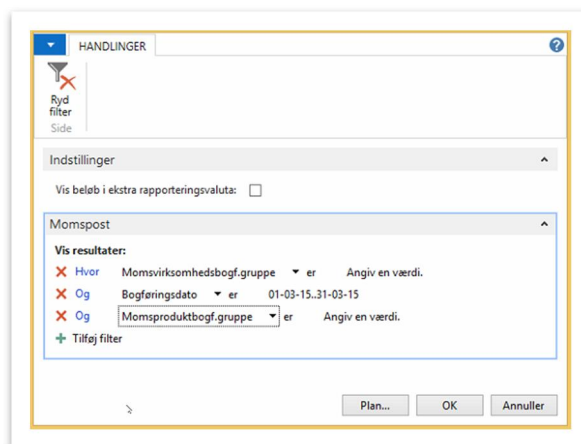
HANDLINGER

Ryd filter
Side

Indstillinger

Vis beløb i ekstra rapporteringsvaluta:

Momspost

Vis resultater:

Hvor Momsvirksomhedsbogf.gruppe er Angiv en værdi.

Og Bogføringsdato er 01-03-15..31-03-15

Og Momsproduktbogf.gruppe er Angiv en værdi.

Tilføj filter

Plan...
OK
Annuller